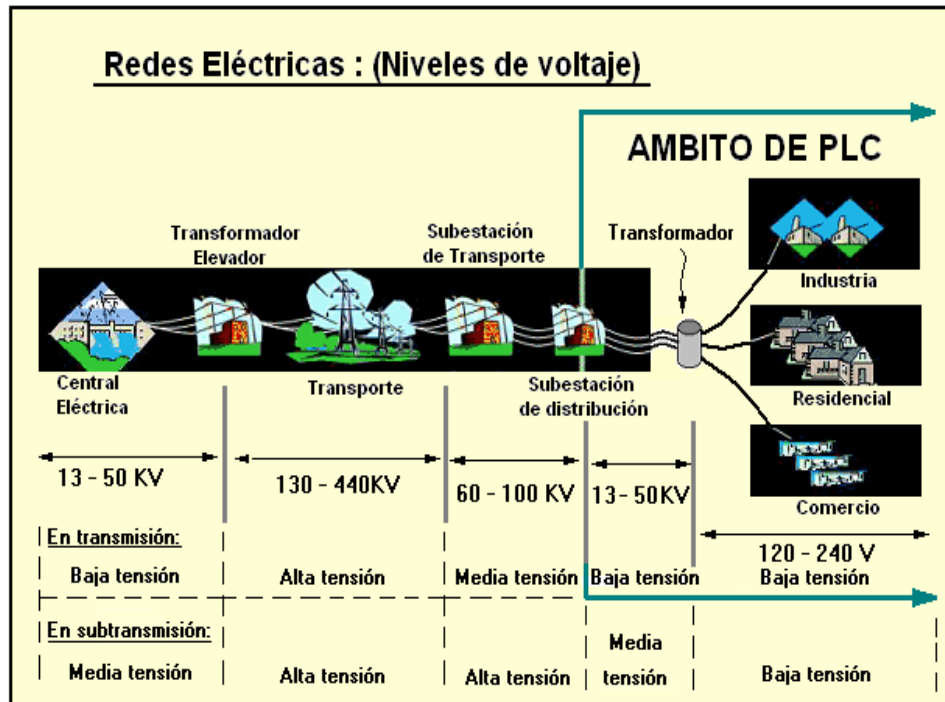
Redes Eléctricas : (Niveles de voltaje)

AMBITO DE PLC

Transformador Elevador

Subestación de Transporte

Transformador

Industria

Central Eléctrica

Transporte

Subestación de distribución

Residencial

Comercio

13 - 50 KV

130 - 440KV

60 - 100 KV

13 - 50KV

120 - 240 V

En transmisión:

Baja tensión

Alta tensión

Media tensión

Baja tensión

Baja tensión

En subtransmisión:

Media tensión

Alta tensión

Alta tensión

Media tensión

Baja tensión